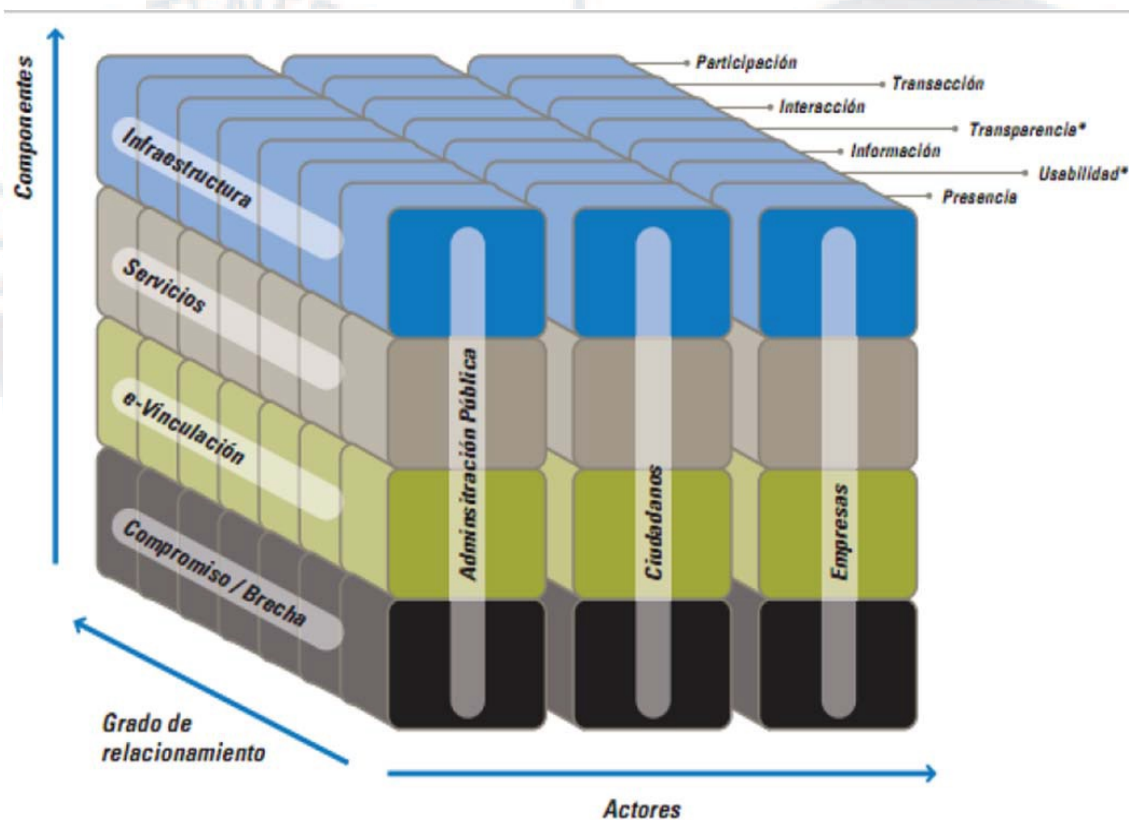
Componentes

Participación
Transacción
Interacción
Transperencia*
Información
Usabilidad*
Presencia

Infraestructura
Servicios
e-Vinculación
Compromiso / Brecha

Administración Pública
Ciudadanos
Empresas

Grado de relacionamiento

Actores